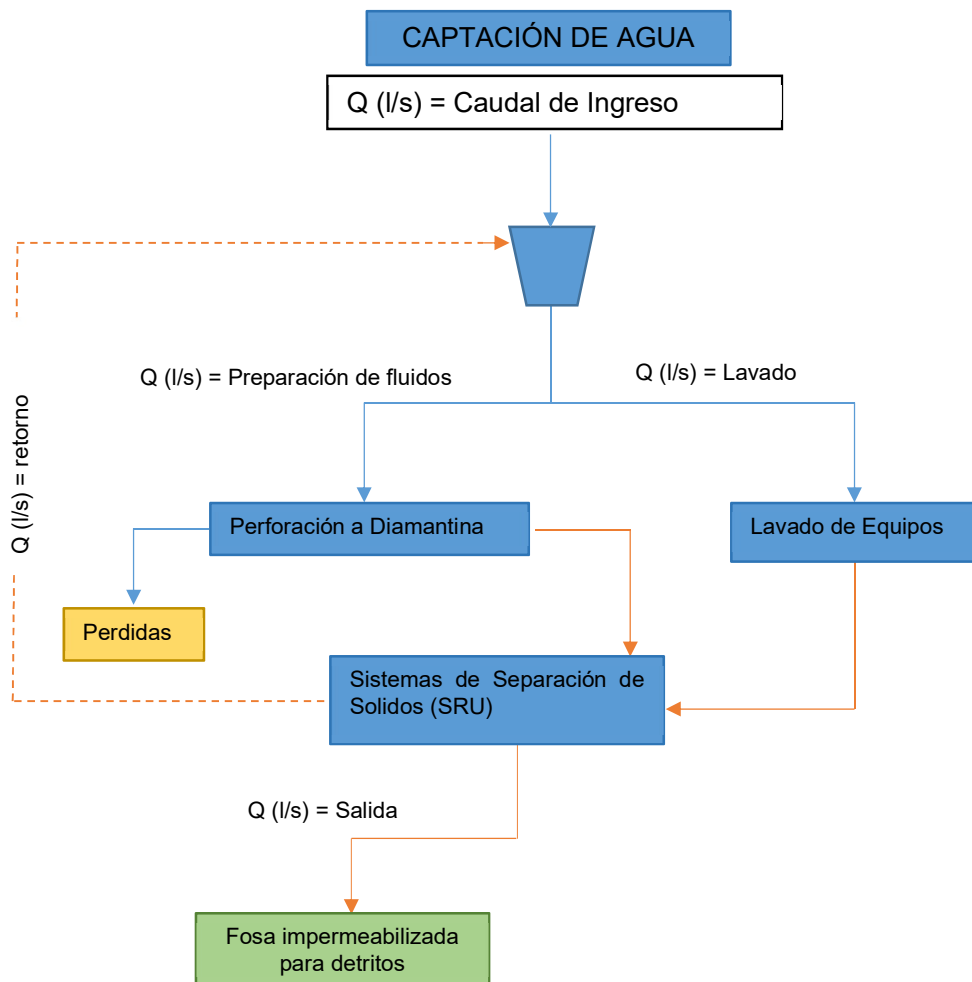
CAPTACIÓN DE AGUA

Q (l/s) = Caudal de Ingreso

Q (l/s) = retorno

Q (l/s) = Preparación de fluidos

Q (l/s) = Lavado

Perforación a Diamantina

Lavado de Equipos

Perdidas

Sistemas de Separación de Solidos (SRU)

Q (l/s) = Salida

Fosa impermeabilizada para detritos